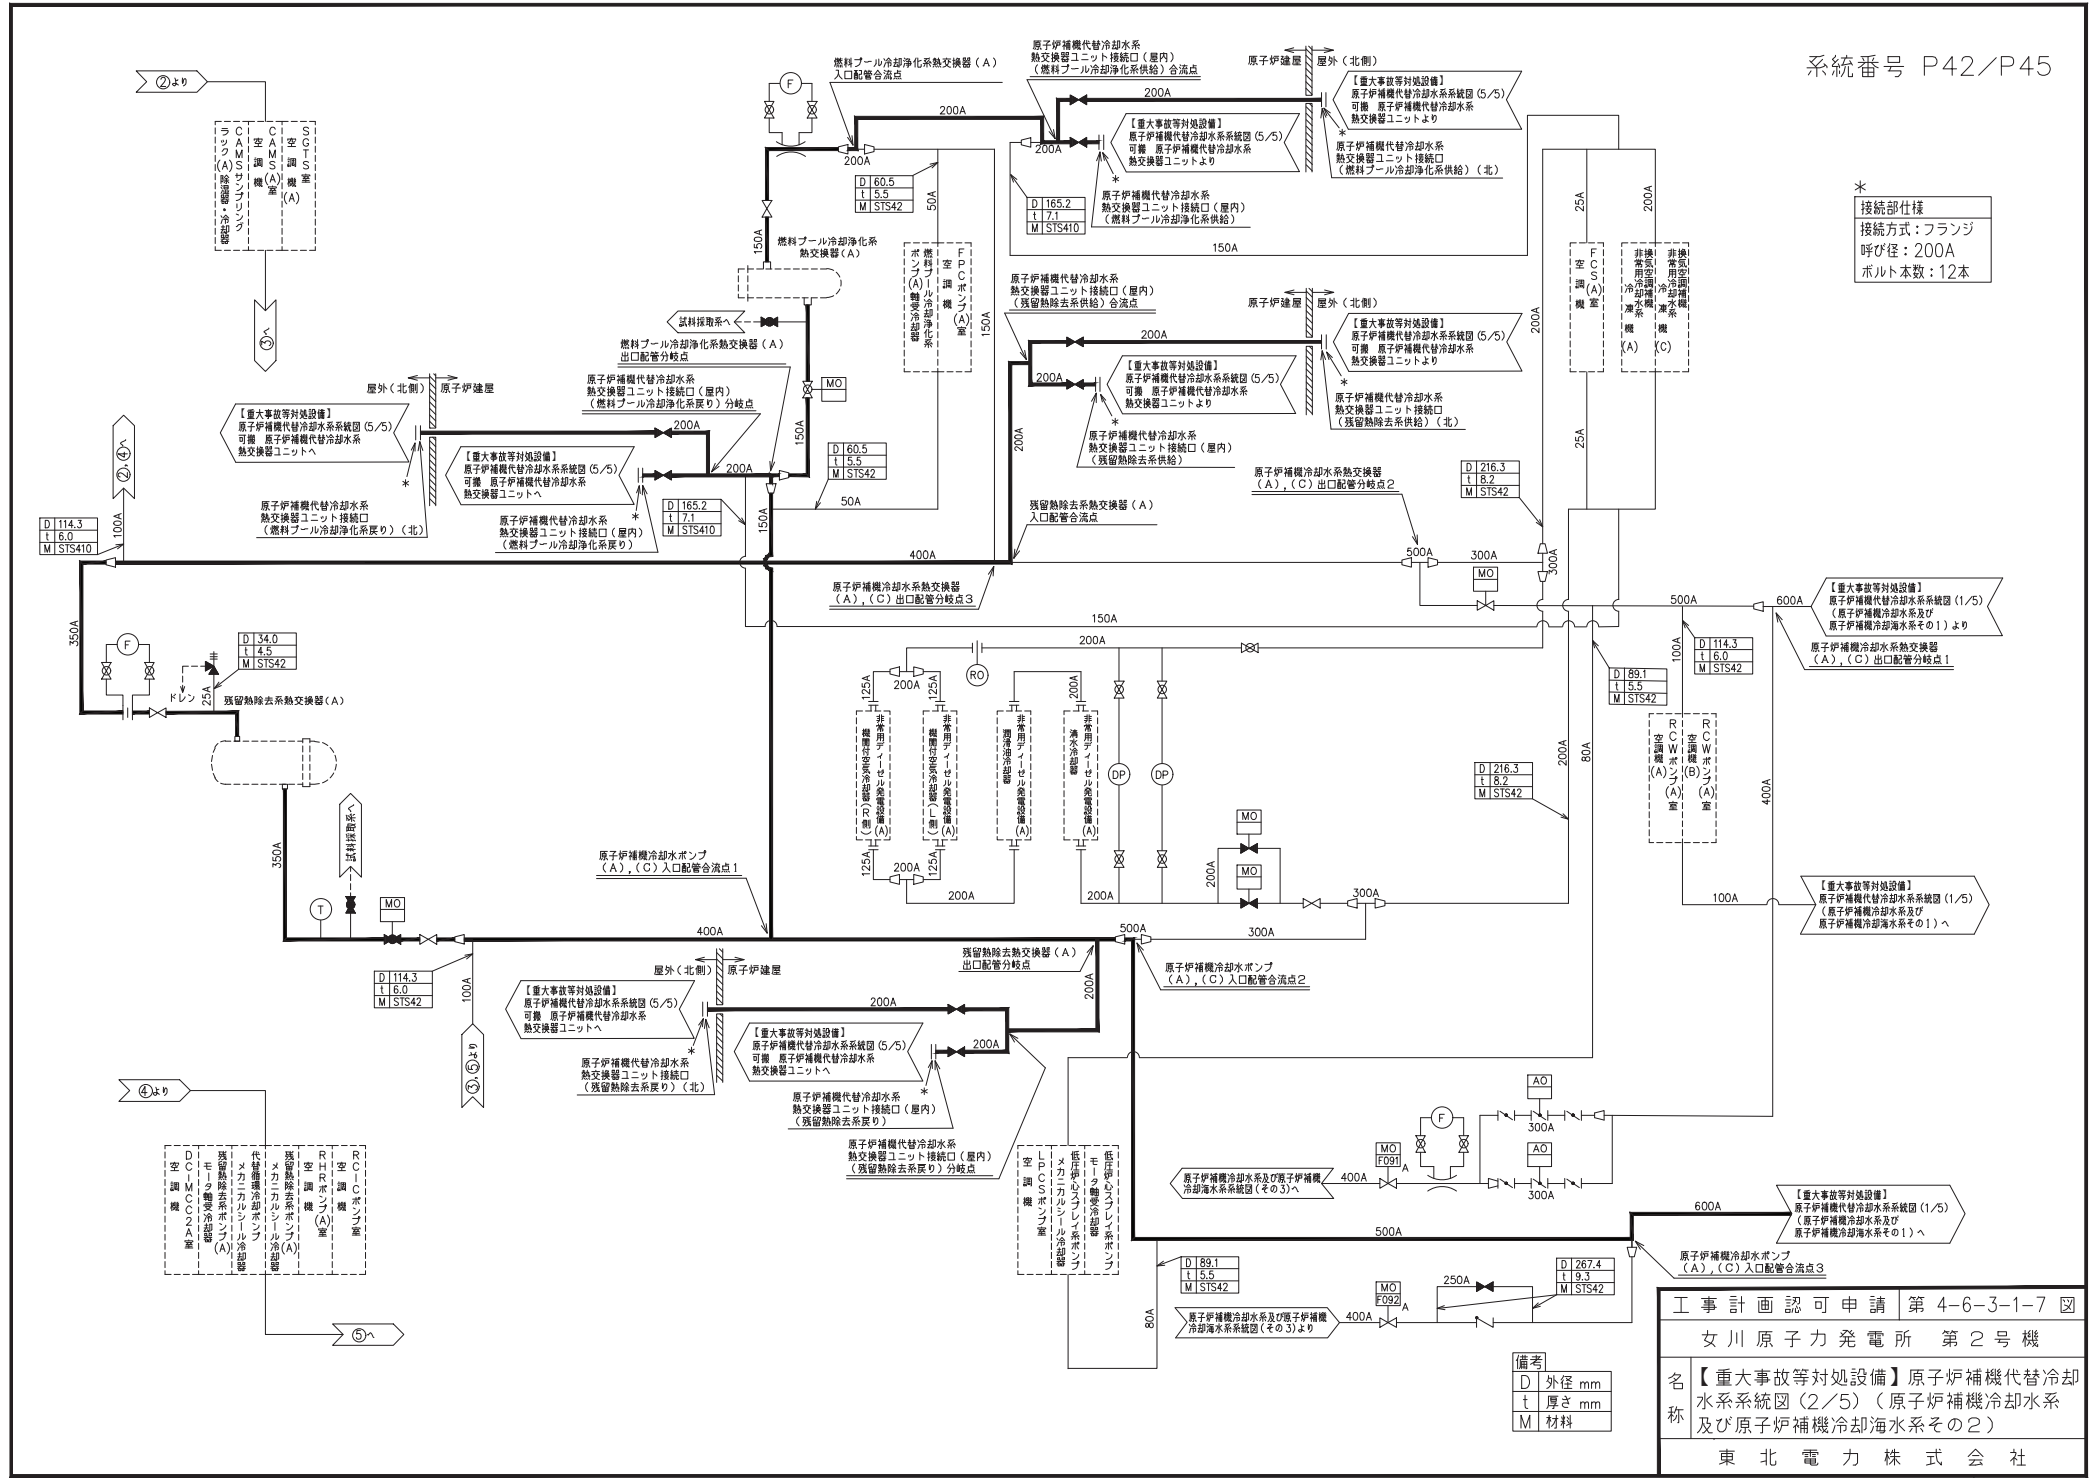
系統番号 P42／P45

②より

SGTS室 空調機(A)
CAMS(A)室 空調機
CAMSサンプリングラック(A)除湿器・冷却器

③へ

燃料プール冷却浄化系熱交換器（A）入口配管合流点

原子炉補機代替冷却水系熱交換器ユニット接続口（屋内）（燃料プール冷却浄化系供給）合流点

原子炉建屋　屋外（北側）

200A

【重大事故等対処設備】
原子炉補機代替冷却水系系統図（5/5）
可搬　原子炉補機代替冷却水系熱交換器ユニットより

【重大事故等対処設備】
原子炉補機代替冷却水系系統図（5/5）
可搬　原子炉補機代替冷却水系熱交換器ユニットより

原子炉補機代替冷却水系熱交換器ユニット接続口（燃料プール冷却浄化系供給）（北）

原子炉補機代替冷却水系熱交換器ユニット接続口（屋内）（燃料プール冷却浄化系供給）

＊
接続部仕様
接続方式：フランジ
呼び径：200A
ボルト本数：12本

| D | 60.5 |
|---|---|
| t | 5.5 |
| M | STS42 |

| D | 165.2 |
|---|---|
| t | 7.1 |
| M | STS410 |

燃料プール冷却浄化系熱交換器（A）

FPCポンプ(A)室 空調機
燃料プール冷却浄化系ポンプ(A)軸受冷却器

FCS(A)室 空調機
非常用冷凍機(A)
非常用換気空調補機冷却水系冷凍機(C)

原子炉補機代替冷却水系熱交換器ユニット接続口（屋内）（残留熱除去系供給）合流点

試料採取系へ

燃料プール冷却浄化系熱交換器（A）出口配管分岐点

原子炉補機代替冷却水系熱交換器ユニット接続口（屋内）（燃料プール冷却浄化系戻り）分岐点

屋外（北側）　原子炉建屋

【重大事故等対処設備】
原子炉補機代替冷却水系系統図（5/5）
可搬　原子炉補機代替冷却水系熱交換器ユニットへ

【重大事故等対処設備】
原子炉補機代替冷却水系系統図（5/5）
可搬　原子炉補機代替冷却水系熱交換器ユニットへ

原子炉補機代替冷却水系熱交換器ユニット接続口（燃料プール冷却浄化系戻り）（北）

原子炉補機代替冷却水系熱交換器ユニット接続口（屋内）（燃料プール冷却浄化系戻り）

原子炉補機代替冷却水系熱交換器ユニット接続口（北）... 

原子炉補機代替冷却水系熱交換器ユニット接続口（残留熱除去系供給）（北）

原子炉補機代替冷却水系熱交換器ユニット接続口（屋内）（残留熱除去系供給）

原子炉補機冷却水系熱交換器（A），（C）出口配管分岐点2

| D | 216.3 |
|---|---|
| t | 8.2 |
| M | STS42 |

残留熱除去系熱交換器（A）入口配管合流点

②，④へ

| D | 114.3 |
|---|---|
| t | 6.0 |
| M | STS410 |

原子炉補機冷却水系熱交換器（A），（C）出口配管分岐点3

【重大事故等対処設備】
原子炉補機代替冷却水系系統図（1/5）
（原子炉補機冷却水系及び原子炉補機冷却海水系その1）より

原子炉補機冷却水系熱交換器（A），（C）出口配管分岐点1

| D | 34.0 |
|---|---|
| t | 4.5 |
| M | STS42 |

ドレン

残留熱除去系熱交換器（A）

| D | 114.3 |
|---|---|
| t | 6.0 |
| M | STS42 |

| D | 89.1 |
|---|---|
| t | 5.5 |
| M | STS42 |

非常用ディーゼル発電設備(A)機関付空気冷却器(R側)
非常用ディーゼル発電設備(A)機関付空気冷却器(L側)
非常用ディーゼル発電設備(A)潤滑油冷却器
非常用ディーゼル発電設備(A)清水冷却器

RCWポンプ(A)室 空調機(A)
RCWポンプ(A)室 空調機(B)

試料採取系へ

原子炉補機冷却水ポンプ（A），（C）入口配管合流点1

【重大事故等対処設備】
原子炉補機代替冷却水系系統図（1/5）
（原子炉補機冷却水系及び原子炉補機冷却海水系その1）へ

残留熱除去系熱交換器（A）出口配管分岐点

原子炉補機冷却水ポンプ（A），（C）入口配管合流点2

屋外（北側）　原子炉建屋

【重大事故等対処設備】
原子炉補機代替冷却水系系統図（5/5）
可搬　原子炉補機代替冷却水系熱交換器ユニットへ

【重大事故等対処設備】
原子炉補機代替冷却水系系統図（5/5）
可搬　原子炉補機代替冷却水系熱交換器ユニットへ

原子炉補機代替冷却水系熱交換器ユニット接続口（残留熱除去系戻り）（北）

原子炉補機代替冷却水系熱交換器ユニット接続口（屋内）（残留熱除去系戻り）

原子炉補機代替冷却水系熱交換器ユニット接続口（屋内）（残留熱除去系戻り）分岐点

③，⑤より

④より

DC-MCC2A室 空調機
残留熱除去系ポンプ(A)モータ軸受冷却器
代替循環冷却ポンプメカニカルシール冷却器
残留熱除去系ポンプ(A)メカニカルシール冷却器
RHRポンプ(A)室 空調機
RCICポンプ室 空調機

⑤へ

LPCSポンプ室 空調機
低圧炉心スプレイ系ポンプメカニカルシール冷却器
低圧炉心スプレイ系ポンプモータ軸受冷却器

原子炉補機冷却水系及び原子炉補機冷却海水系系統図（その3）へ

【重大事故等対処設備】
原子炉補機代替冷却水系系統図（1/5）
（原子炉補機冷却水系及び原子炉補機冷却海水系その1）へ

原子炉補機冷却水ポンプ（A），（C）入口配管合流点3

| D | 267.4 |
|---|---|
| t | 9.3 |
| M | STS42 |

原子炉補機冷却水系及び原子炉補機冷却海水系系統図（その3）より

MO F091 A　MO F092 A　AO　AO　MO　RO　DP　DP　F　T

200A 150A 50A 400A 350A 100A 25A 500A 300A 600A 125A 80A 250A

備考
| D | 外径 mm |
|---|---|
| t | 厚さ mm |
| M | 材料 |

工事計画認可申請　第 4-6-3-1-7 図
女川原子力発電所　第２号機
名称　【重大事故等対処設備】原子炉補機代替冷却水系系統図（2/5）（原子炉補機冷却水系及び原子炉補機冷却海水系その2）
東北電力株式会社